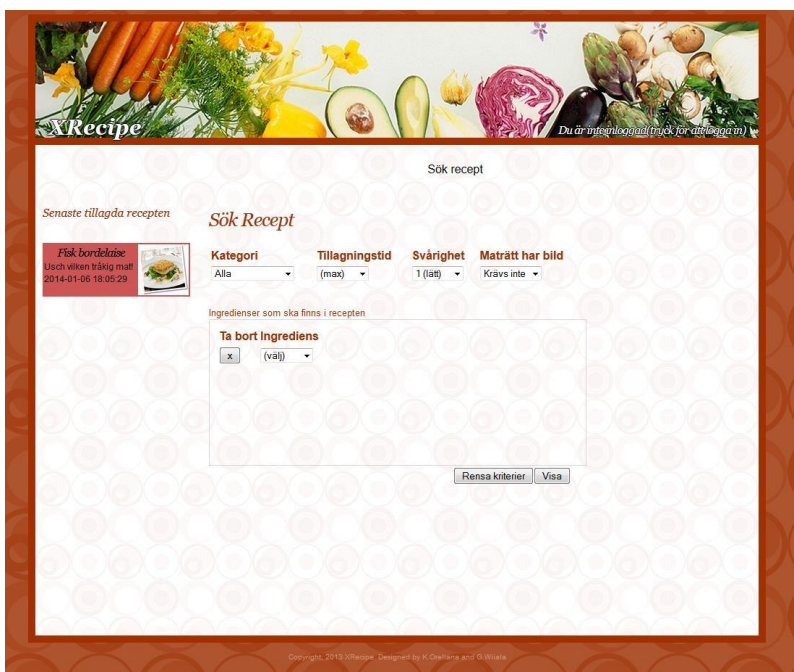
XRecipe

Du är inte inloggad (tryck för att logga in)

Sök recept

Senaste tillagda recepten

Fisk bordelaise
Usch vilken tråkig mat!
2014-01-06 18:05:29

Sök Recept

| Kategori | Tillagningstid | Svårighet | Maträtt har bild |
|---|---|---|---|
| Alla | (max) | 1 (lätt) | Krävs inte |

Ingredienser som ska finns i recepten

Ta bort Ingrediens
x (välj)

Rensa kriterier Visa

Copyright, 2013 XRecipe. Designed by K.Orellana and G.Wikela